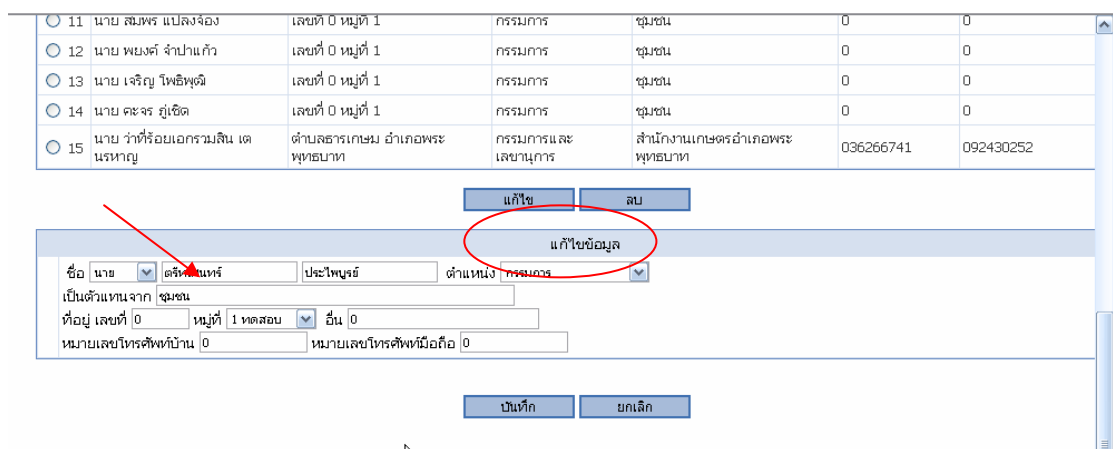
| | | | | | |
|---|---|---|---|---|---|
| 11 | นาย สมพร แปลงจ้อง | เลขที่ 0 หมู่ที่ 1 | กรรมการ | ชุมชน | 0 | 0 |
| 12 | นาย พยงค์ จำปาแก้ว | เลขที่ 0 หมู่ที่ 1 | กรรมการ | ชุมชน | 0 | 0 |
| 13 | นาย เจริญ โพธิพุฒิ | เลขที่ 0 หมู่ที่ 1 | กรรมการ | ชุมชน | 0 | 0 |
| 14 | นาย คะจร ภู่เชิด | เลขที่ 0 หมู่ที่ 1 | กรรมการ | ชุมชน | 0 | 0 |
| 15 | นาย ว่าที่ร้อยเอกรวมสิน เตนรหาญ | ตำบลธารเกษม อำเภอพระพุทธบาท | กรรมการและเลขานุการ | สำนักงานเกษตรอำเภอพระพุทธบาท | 036266741 | 092430252 |

แก้ไข ลบ

แก้ไขข้อมูล

ชื่อ นาย ศรีศักดิ์นทร์ ประไพบูรย์ ตำแหน่ง กรรมการ
เป็นตัวแทนจาก ชุมชน
ที่อยู่ เลขที่ 0 หมู่ที่ 1 ทดสอบ อื่น 0
หมายเลขโทรศัพท์บ้าน 0 หมายเลขโทรศัพท์มือถือ 0

บันทึก ยกเลิก